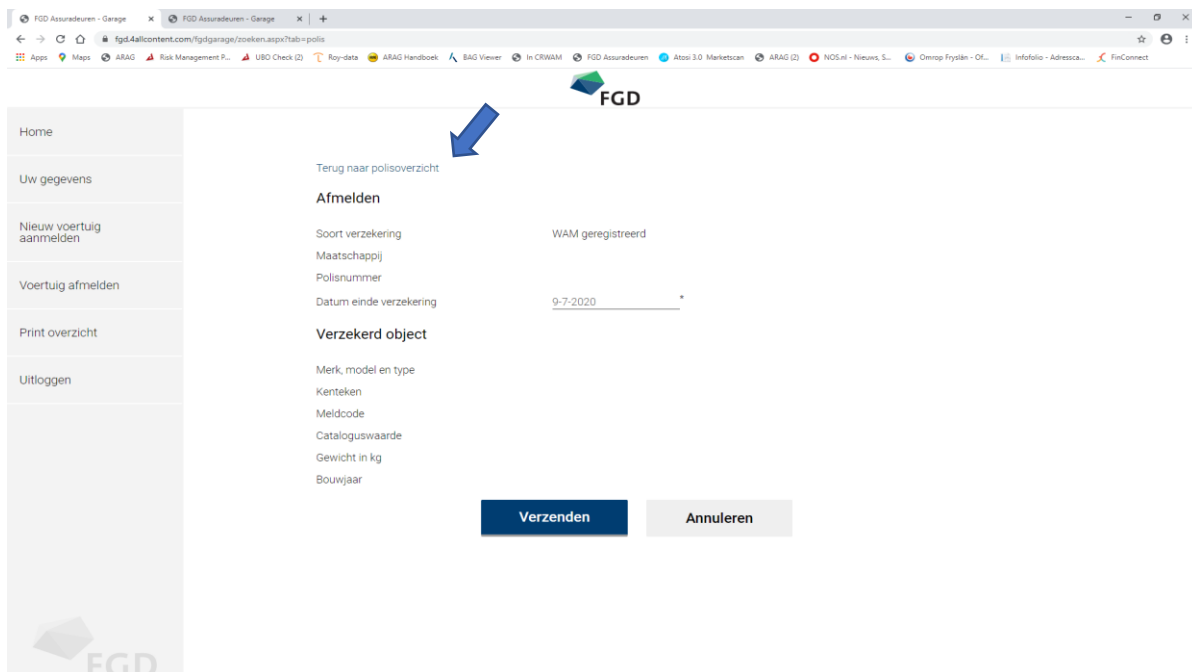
FGD Assuradeuren - Garage × FGD Assuradeuren - Garage × +

fgd.4allcontent.com/fgdgarage/zoeken.aspx?tab=polis

Apps Maps ARAG Risk Management P... UBO Check (2) Roy-data ARAG Handboek BAG Viewer In CRWAM FGD Assuradeuren Atosi 3.0 Marketscan ARAG (2) NOS.nl - Nieuws, S... Omrop Fryslân - Of... Infofolio - Adressca... FinConnect

FGD

Home

Uw gegevens

Nieuw voertuig aanmelden

Voertuig afmelden

Print overzicht

Uitloggen

Terug naar polisoverzicht

Afmelden

Soort verzekering WAM geregistreerd

Maatschappij

Polisnummer

Datum einde verzekering 9-7-2020 *

Verzekerd object

Merk, model en type

Kenteken

Meldcode

Cataloguswaarde

Gewicht in kg

Bouwjaar

Verzenden

Annuleren

FGD